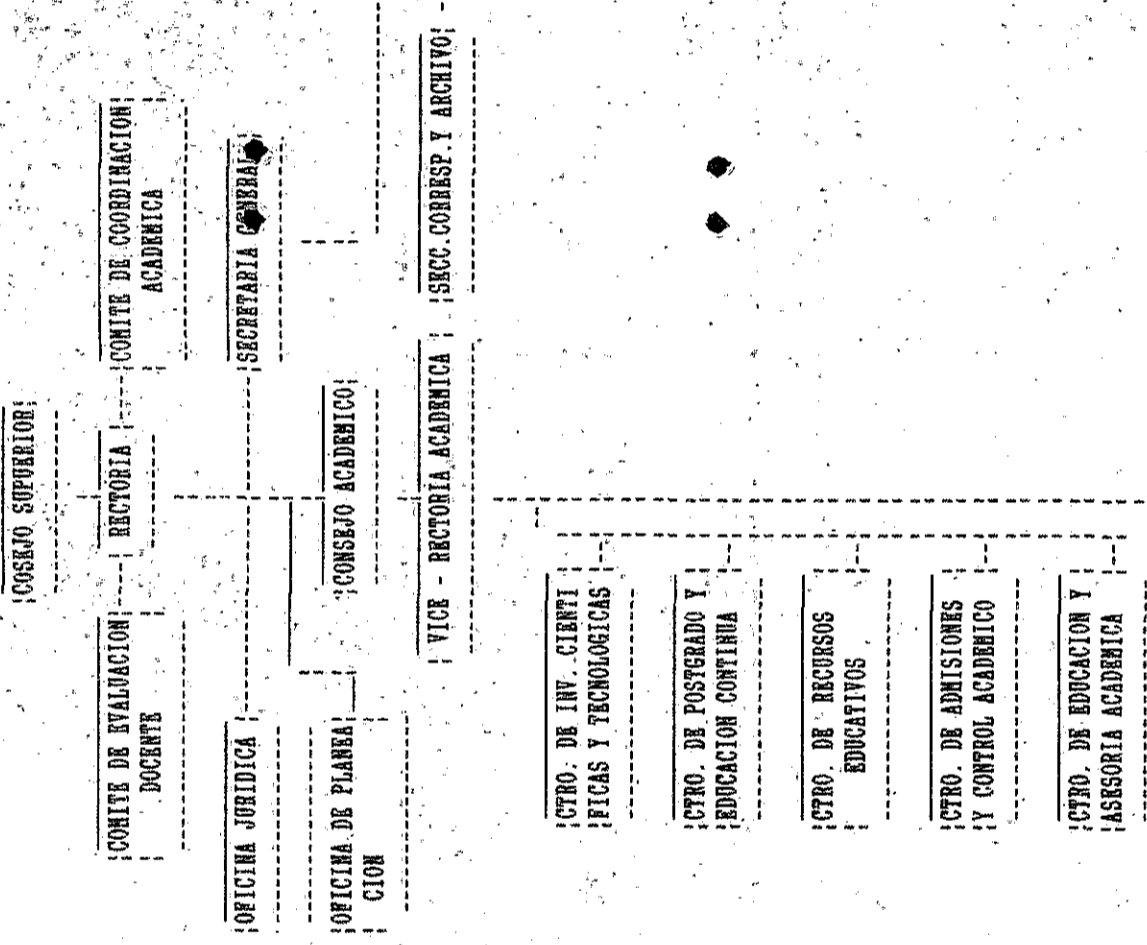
COSEJO SUPERIOR

COMITE DE EVALUACION DOCENTE

RECTORIA

COMITE DE COORDINACION ACADEMICA

SECRETARIA GENERAL

OFICINA JURIDICA

OFICINA DE PLANEA CION

CONSEJO ACADEMICO

VICE - RECTORIA ACADEMICA

SECC. CORRESP. Y ARCHIVO

CTRO. DE INV. CIENTI FICAS Y TECNOLOGICAS

CTRO. DE POSTGRADO Y EDUCACION CONTINUA

CTRO. DE RECURSOS EDUCATIVOS

CTRO. DE ADMISIONES Y CONTROL ACADEMICO

CTRO. DE EDUCACION Y ASESORIA ACADEMICA